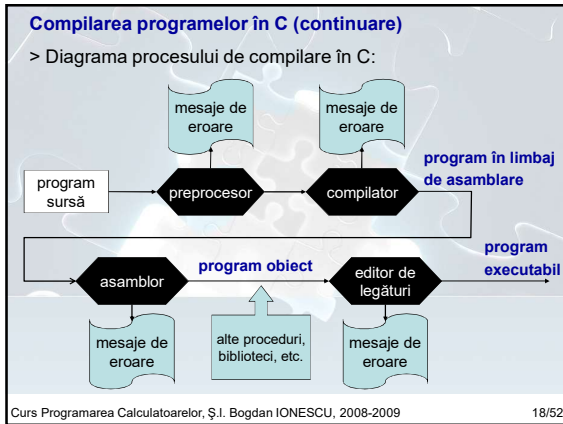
Compilarea programelor în C (continuare)

> Diagrama procesului de compilare în C:

mesaje de eroare

mesaje de eroare

program în limbaj de asamblare

program sursă

preprocesor

compilator

program executabil

asamblor

program obiect

editor de legături

mesaje de eroare

alte proceduri, biblioteci, etc.

mesaje de eroare

Curs Programarea Calculatoarelor, Ş.l. Bogdan IONESCU, 2008-2009

18/52